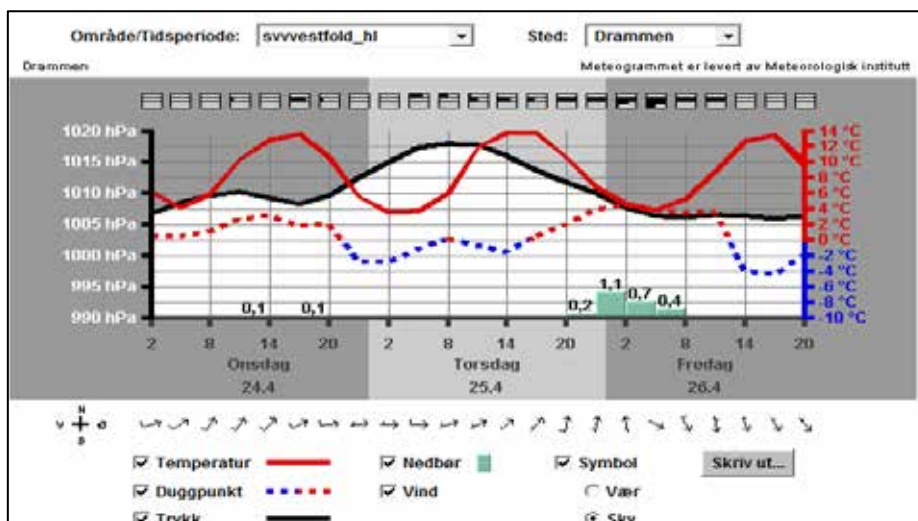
Område/Tidsperiode: svvvestfold_hl

Sted: Drammen

Drammen

Meteogrammet er levert av Meteorologisk institutt

1020 hPa
1015 hPa
1010 hPa
1005 hPa
1000 hPa
995 hPa
990 hPa

14 °C
12 °C
10 °C
8 °C
6 °C
4 °C
2 °C
0 °C
-2 °C
-4 °C
-6 °C
-8 °C
-10 °C

0,1
0,1
0,2
1,1
0,7
0,4

2
8
14
20
2
8
14
20
2
8
14
20

Onsdag
24.4
Torsdag
25.4
Fredag
26.4

N
V
Ø
S

☑ Temperatur
☑ Duggpunkt
☑ Trykk
☑ Nedbør
☑ Vind
☑ Symbol
○ Vær
◉ Sky
Skriv ut...